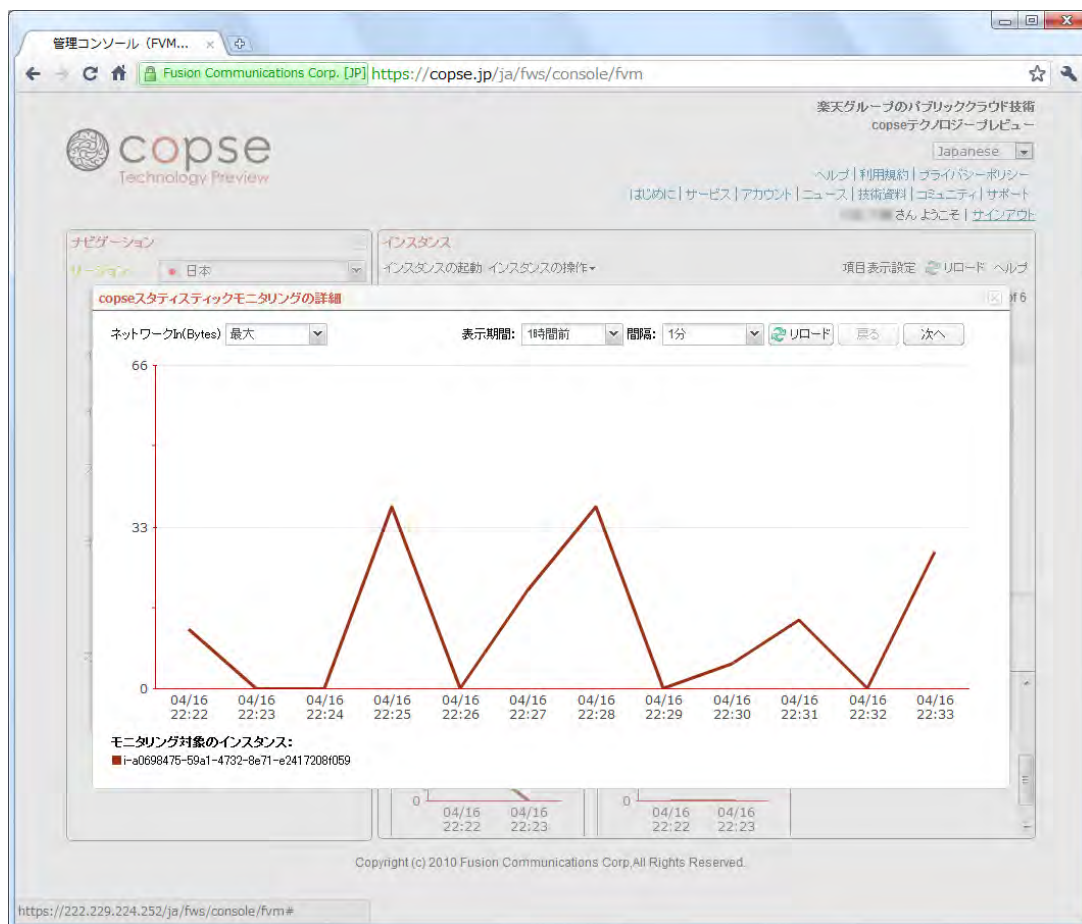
管理コンソール（FVM... ×

Fusion Communications Corp. [JP] https://copse.jp/ja/fws/console/fvm

楽天グループのパブリッククラウド技術
copseテクノロジープレビュー

copse
Technology Preview

Japanese

ヘルプ | 利用規約 | プライバシーポリシー
はじめに | サービス | アカウント | ニュース | 技術資料 | コミュニティ | サポート
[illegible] さん ようこそ | サインアウト

ナビゲーション
リージョン 日本

インスタンス
インスタンスの起動 インスタンスの操作▾
項目表示設定 リロード ヘルプ

of 6

copseスタティスティックモニタリングの詳細

ネットワークIn(Bytes) 最大
表示期間: 1時間前 間隔: 1分 リロード 戻る 次へ

66
33
0

04/16 22:22
04/16 22:23
04/16 22:24
04/16 22:25
04/16 22:26
04/16 22:27
04/16 22:28
04/16 22:29
04/16 22:30
04/16 22:31
04/16 22:32
04/16 22:33

モニタリング対象のインスタンス:
i-a0698475-59a1-4732-8e71-e2417208f059

0
04/16 22:22
04/16 22:23
0
04/16 22:22
04/16 22:23

Copyright (c) 2010 Fusion Communications Corp.All Rights Reserved.

https://222.229.224.252/ja/fws/console/fvm#